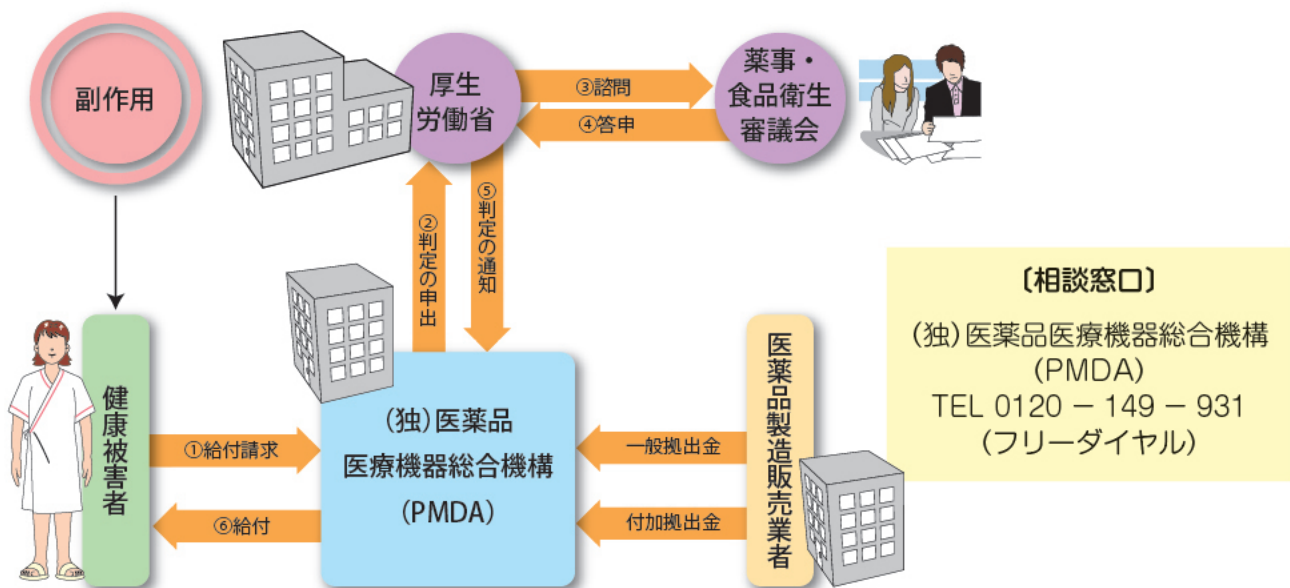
副作用

厚生労働省

③諮問

④答申

薬事・食品衛生審議会

②判定の申出

⑤判定の通知

〔相談窓口〕

(独)医薬品医療機器総合機構
(PMDA)
TEL 0120 − 149 − 931
(フリーダイヤル)

健康被害者

①給付請求

⑥給付

(独)医薬品
医療機器総合機構
(PMDA)

一般拠出金

付加拠出金

医薬品製造販売業者